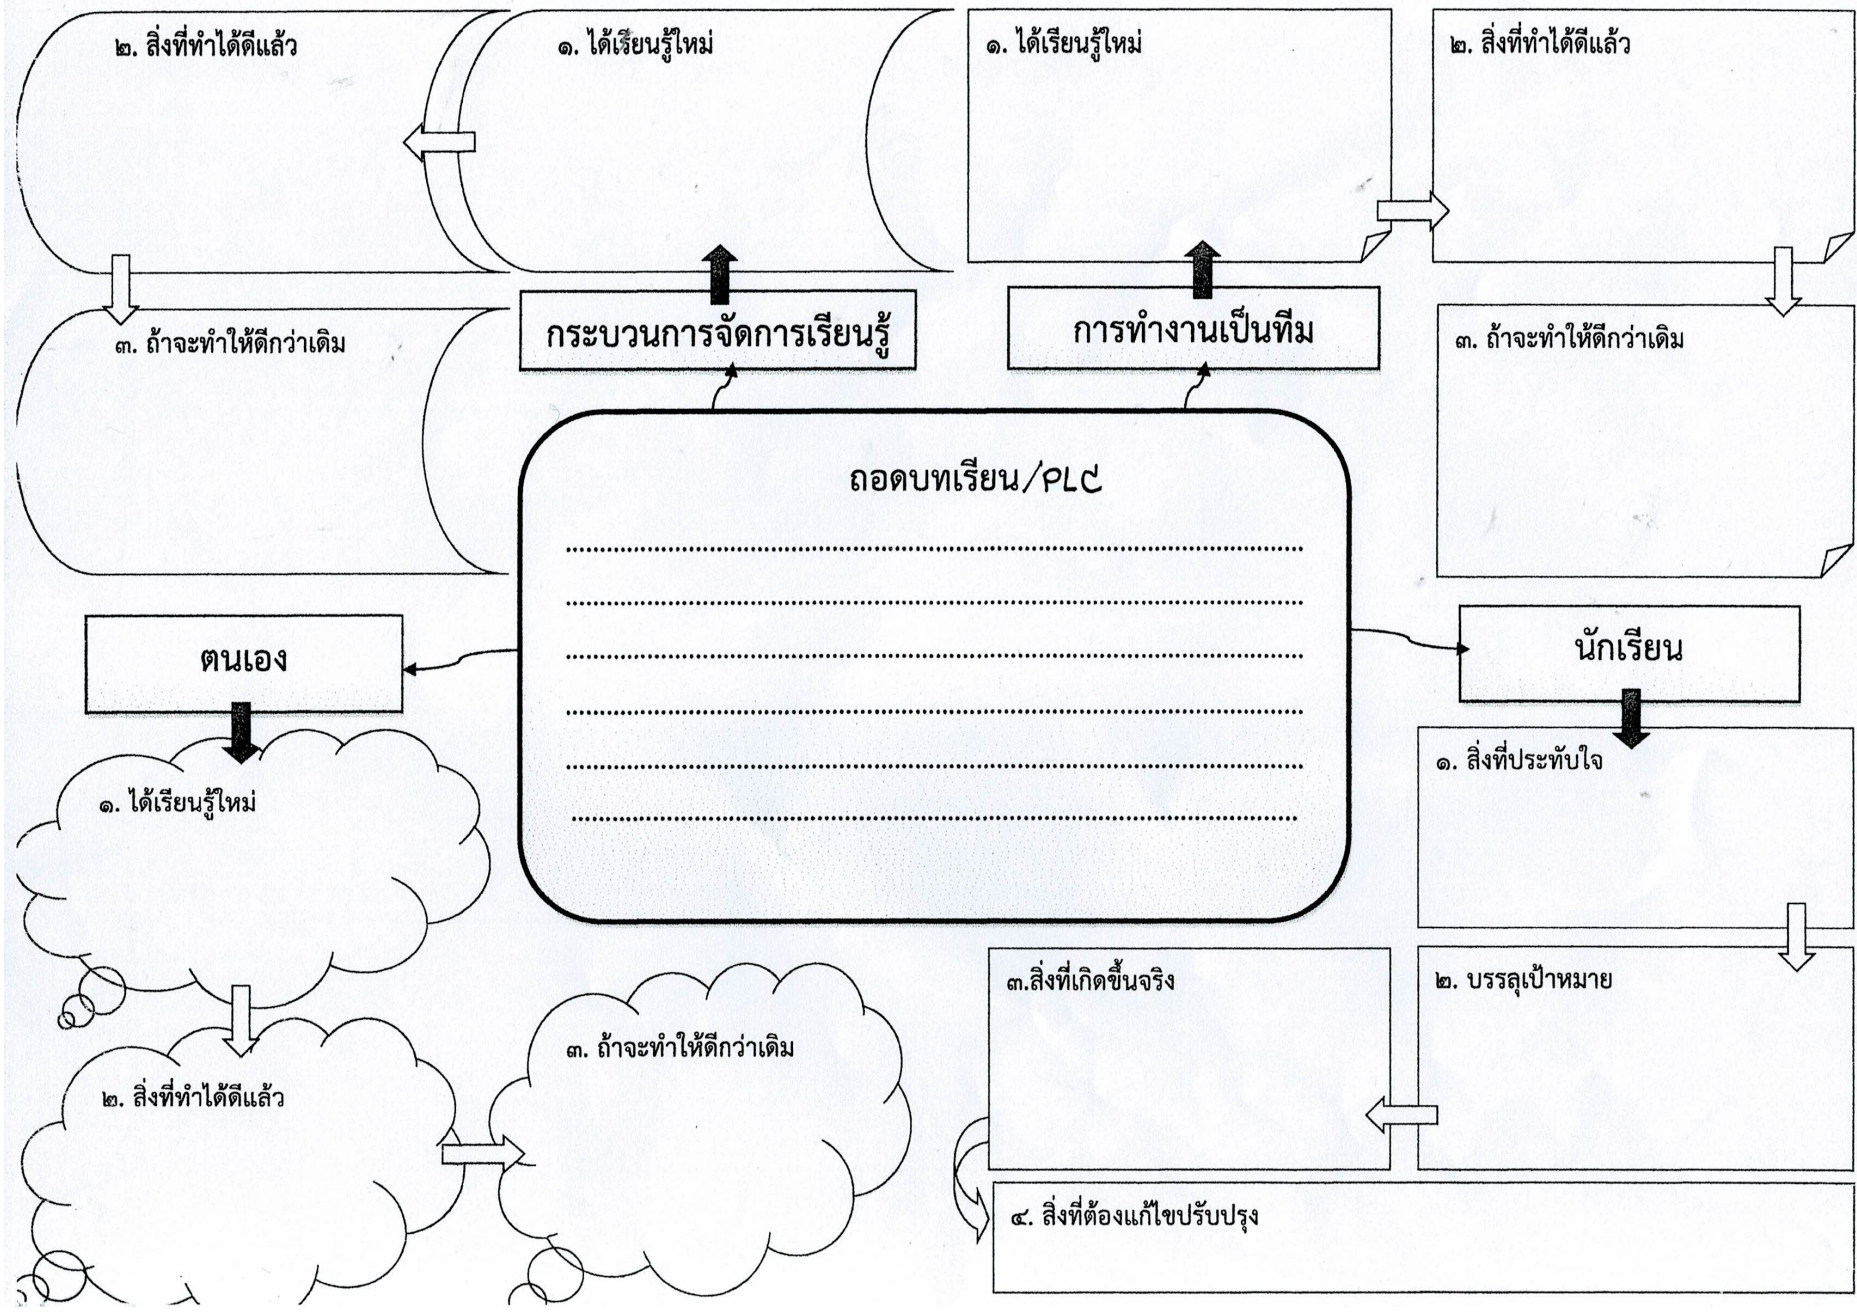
๒. สิ่งที่ทำได้ดีแล้ว

๑. ได้เรียนรู้ใหม่

๑. ได้เรียนรู้ใหม่

๒. สิ่งที่ทำได้ดีแล้ว

๓. ถ้าจะทำให้ดีกว่าเดิม

กระบวนการจัดการเรียนรู้

การทำงานเป็นทีม

๓. ถ้าจะทำให้ดีกว่าเดิม

ถอดบทเรียน/PLC

.............................................................................................................

.............................................................................................................

.............................................................................................................

.............................................................................................................

.............................................................................................................

.............................................................................................................

ตนเอง

นักเรียน

๑. ได้เรียนรู้ใหม่

๑. สิ่งที่ประทับใจ

๓.สิ่งที่เกิดขึ้นจริง

๒. บรรลุเป้าหมาย

๓. ถ้าจะทำให้ดีกว่าเดิม

๒. สิ่งที่ทำได้ดีแล้ว

๔. สิ่งที่ต้องแก้ไขปรับปรุง